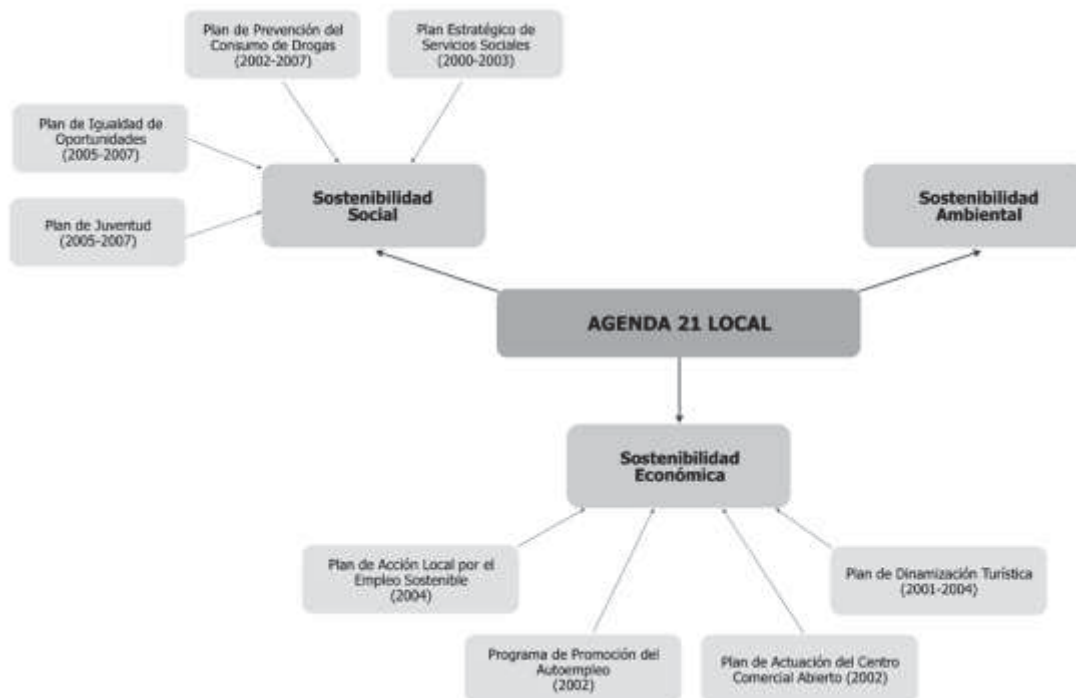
Plan de Prevención del Consumo de Drogas (2002-2007)

Plan Estratégico de Servicios Sociales (2000-2003)

Plan de Igualdad de Oportunidades (2005-2007)

Plan de Juventud (2005-2007)

Sostenibilidad Social

Sostenibilidad Ambiental

AGENDA 21 LOCAL

Sostenibilidad Económica

Plan de Acción Local por el Empleo Sostenible (2004)

Plan de Dinamización Turística (2001-2004)

Programa de Promoción del Autoempleo (2002)

Plan de Actuación del Centro Comercial Abierto (2002)